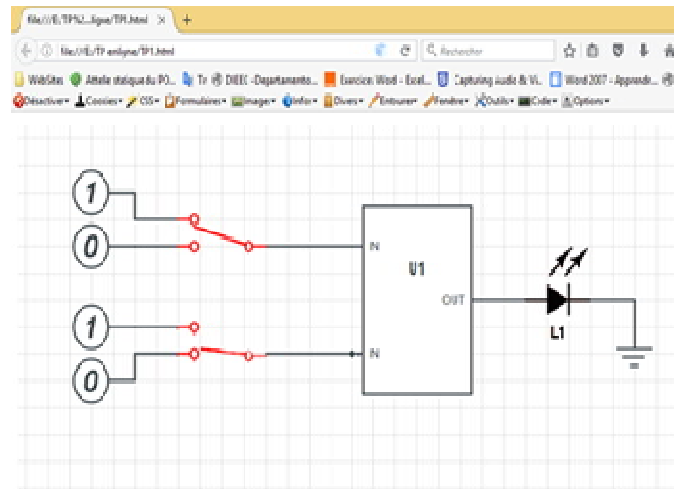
file:///E:/TP%2...ligne/TP1.html × +

file:///E:/TP enligne/TP1.html Rechercher

WebSites Attelé statique du PO... Tr DIEEC - Departamento... Exercices Word - Excel... Capturing Audio & Vi... Word 2007 - Apprendre...

Désactiver Cookies CSS Formulaires Images Infos Divers Entourer Fenêtre Outils Code Options

1
0
1
0
IN
IN
U1
OUT
L1